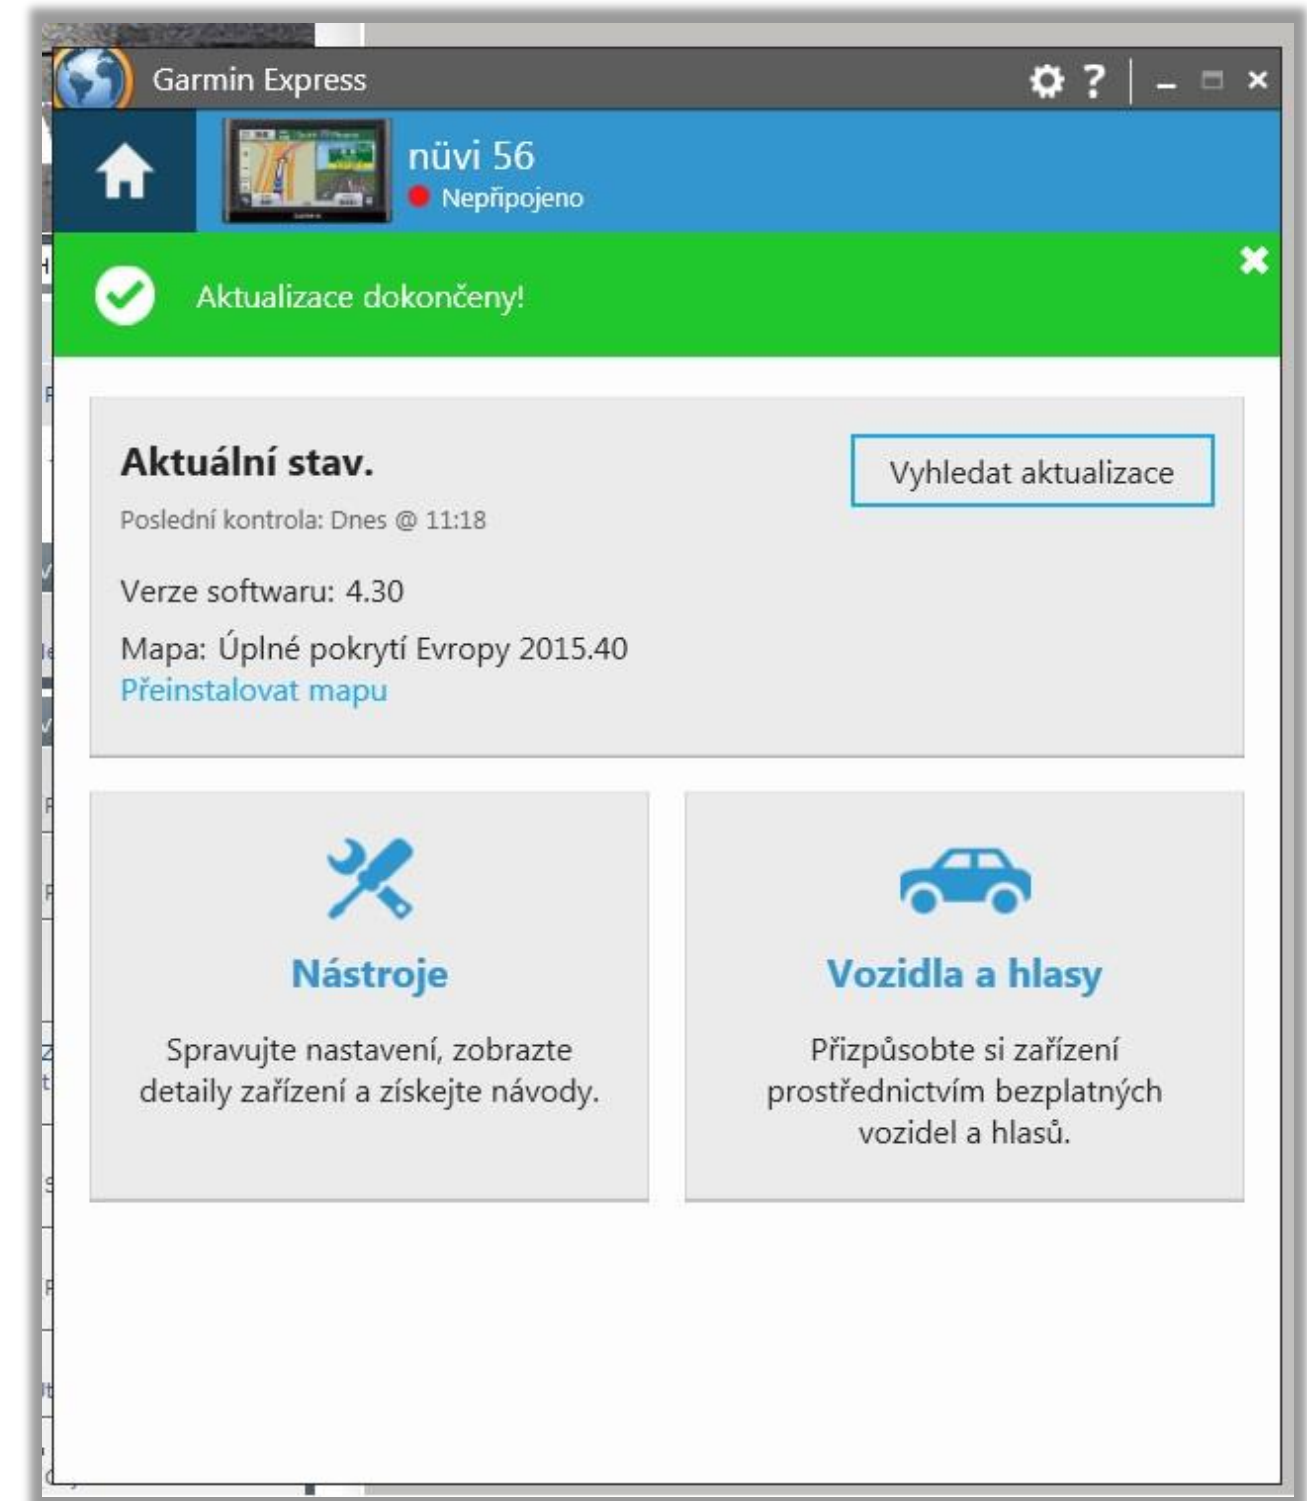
Garmin Express

? – □ ×

nüvi 56
Nepřipojeno

Aktualizace dokončeny!

Aktuální stav.

Poslední kontrola: Dnes @ 11:18

Vyhledat aktualizace

Verze softwaru: 4.30

Mapa: Úplné pokrytí Evropy 2015.40
Přeinstalovat mapu

Nástroje

Spravujte nastavení, zobrazte detaily zařízení a získejte návody.

Vozidla a hlasy

Přizpůsobte si zařízení prostřednictvím bezplatných vozidel a hlasů.